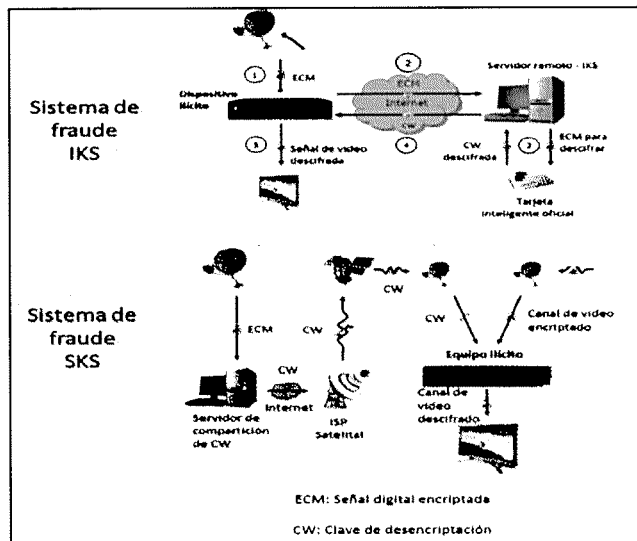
Sistema de fraude IKS

1 ECM

Dispositivo Ilícito

2 ECM Internet CW

Servidor remoto - IKS

3 Señal de video descifrada

4

CW descifrada

3 ECM para descifrar

Tarjeta inteligente oficial

Sistema de fraude SKS

ECM

CW

CW

CW

CW

Canal de video encriptado

Equipo Ilícito

Internet

Servidor de compartición de CW

ISP Satelital

Canal de video descifrado

ECM: Señal digital encriptada

CW: Clave de desencriptación